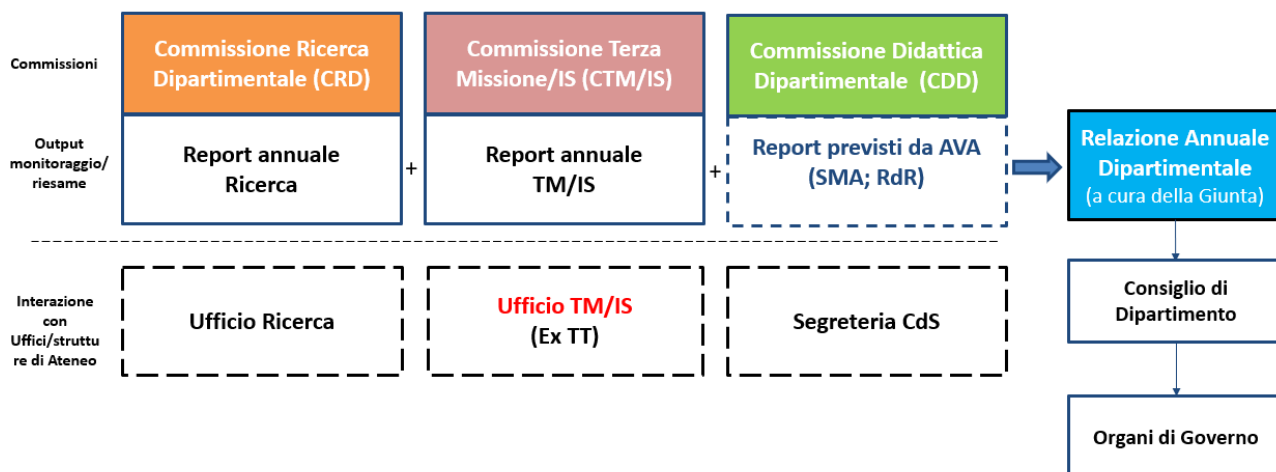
Commissioni

Commissione Ricerca Dipartimentale (CRD)

Commissione Terza Missione/IS (CTM/IS)

Commissione Didattica Dipartimentale (CDD)

Output monitoraggio/riesame

Report annuale Ricerca

+

Report annuale TM/IS

+

Report previsti da AVA (SMA; RdR)

Relazione Annuale Dipartimentale (a cura della Giunta)

Interazione con Uffici/strutture di Ateneo

Ufficio Ricerca

Ufficio TM/IS (Ex TT)

Segreteria CdS

Consiglio di Dipartimento

Organi di Governo